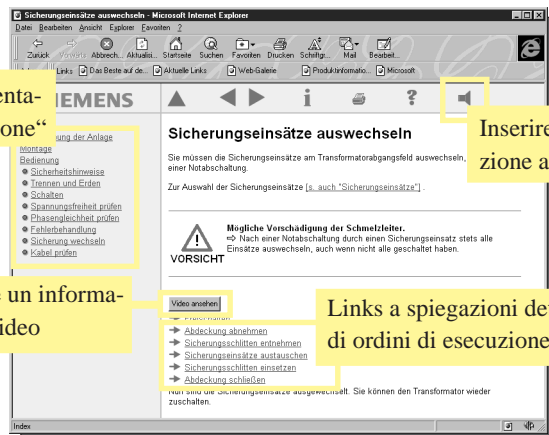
Sicherungseinsätze auswechseln - Microsoft Internet Explorer

Datei Bearbeiten Ansicht Explorer Favoriten ?

Zurück Vorwärts Abbrech... Aktualisi... Startseite Suchen Favoriten Drucken Schriftgr... Mail Bearbeit...

Links Das Beste auf de... Aktuelle Links Web-Galerie Produktinformatio... Microsoft

enta-
one“

SIEMENS

Inserire
zione a

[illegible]ung der Anlage
Montage
Bedienung
Sicherheitshinweise
Trennen und Erden
Schalten
Spannungsfreiheit prüfen
Phasengleichheit prüfen
Fehlerbehandlung
Sicherung wechseln
Kabel prüfen

Sicherungseinsätze auswechseln

Sie müssen die Sicherungseinsätze am Transformatorabgangsfeld auswechseln, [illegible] einer Notabschaltung.

Zur Auswahl der Sicherungseinsätze [s. auch "Sicherungseinsätze"] .

VORSICHT

Mögliche Vorschädigung der Schmelzleiter.
⇨ Nach einer Notabschaltung durch einen Sicherungseinsatz stets alle Einsätze auswechseln, auch wenn nicht alle geschaltet haben.

s un informa-
ideo

Video ansehen

Links a spiegazioni de
di ordini di esecuzione

Abdeckung abnehmen
Sicherungsschlitten entnehmen
Sicherungseinsätze austauschen
Sicherungsschlitten einsetzen
Abdeckung schließen

Nun sind die Sicherungseinsätze ausgewechselt. Sie können den Transformator wieder zuschalten.

Index